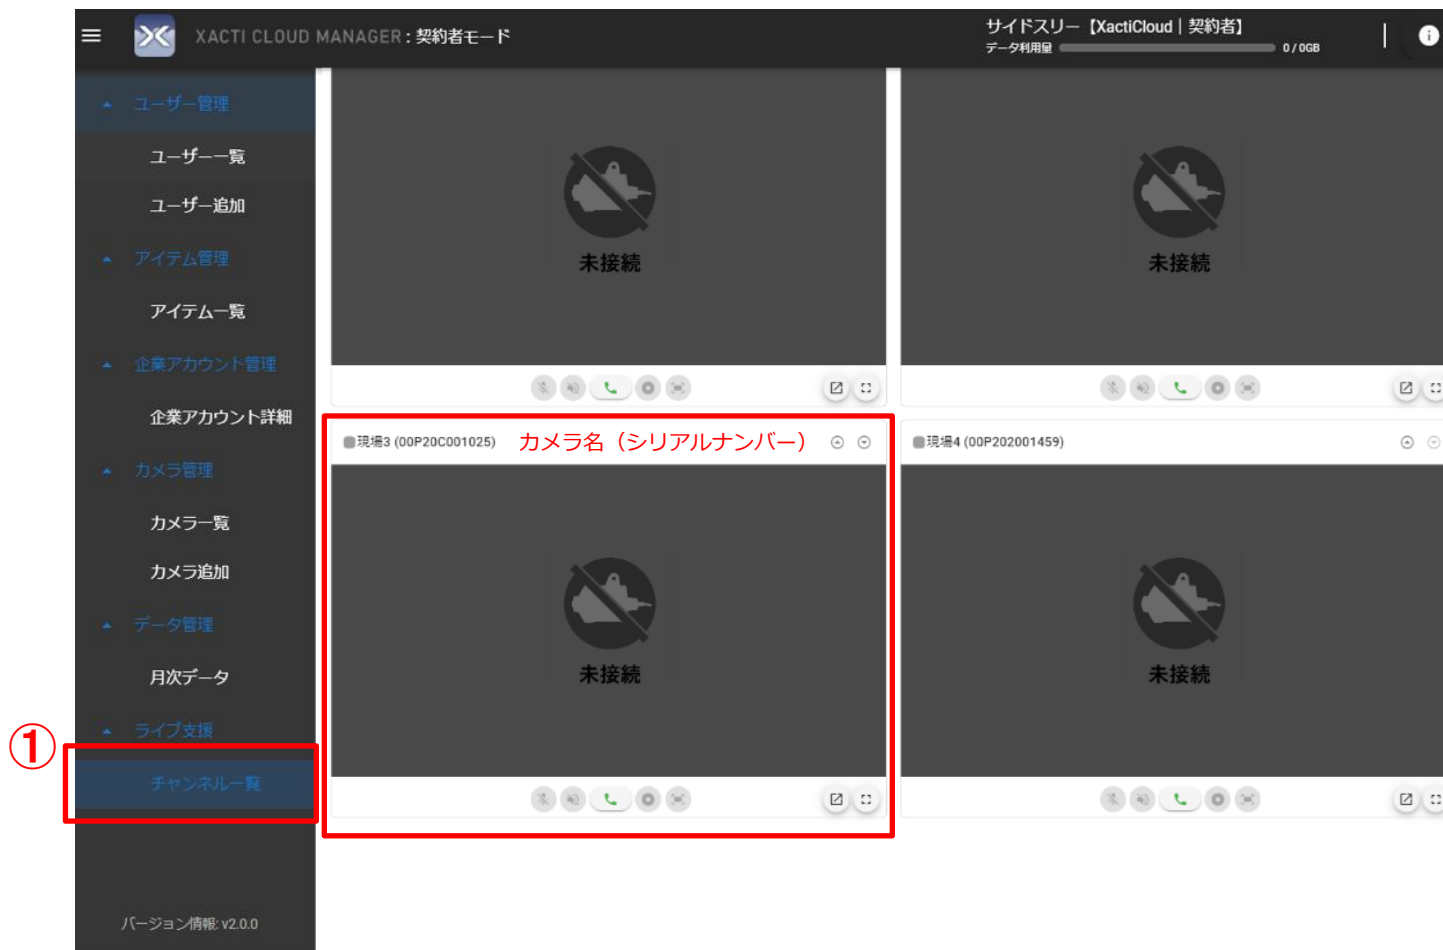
XACTI CLOUD MANAGER：契約者モード

サイドスリー【XactiCloud | 契約者】
データ利用量 0 / 0GB

ユーザー管理
ユーザー一覧
ユーザー追加
アイテム管理
アイテム一覧
企業アカウント管理
企業アカウント詳細
カメラ管理
カメラ一覧
カメラ追加
データ管理
月次データ
ライブ支援
チャンネル一覧

バージョン情報: v2.0.0

未接続

未接続

現場3 (00P20C001025) カメラ名（シリアルナンバー）

未接続

現場4 (00P202001459)

未接続

①